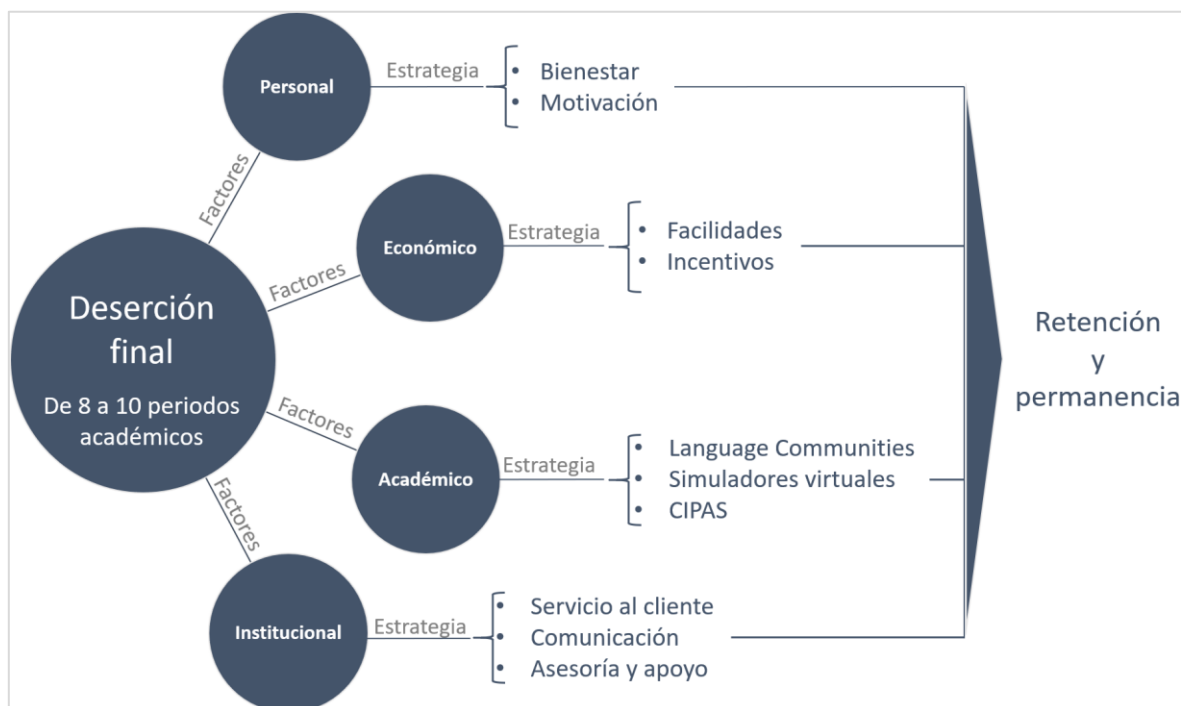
Deserción final

De 8 a 10 periodos académicos

Factores

Personal

Estrategia

- Bienestar
- Motivación

Factores

Económico

Estrategia

- Facilidades
- Incentivos

Factores

Académico

Estrategia

- Language Communities
- Simuladores virtuales
- CIPAS

Factores

Institucional

Estrategia

- Servicio al cliente
- Comunicación
- Asesoría y apoyo

Retención y permanencia